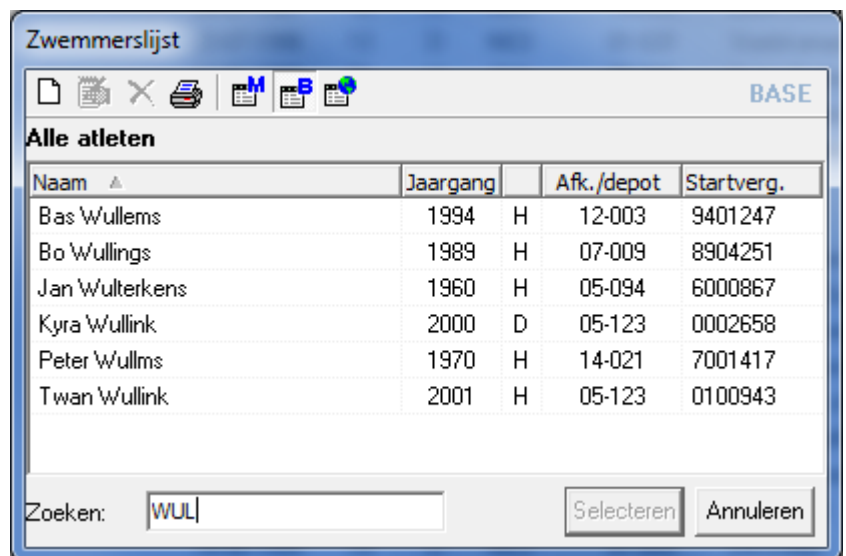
Zwemmerslijst

M B

BASE

Alle atleten

| Naam | Jaargang | | Afk./depot | Startverg. |
|---|---|---|---|---|
| Bas Wullems | 1994 | H | 12-003 | 9401247 |
| Bo Wullings | 1989 | H | 07-009 | 8904251 |
| Jan Wulterkens | 1960 | H | 05-094 | 6000867 |
| Kyra Wullink | 2000 | D | 05-123 | 0002658 |
| Peter Wullms | 1970 | H | 14-021 | 7001417 |
| Twan Wullink | 2001 | H | 05-123 | 0100943 |

Zoeken: WUL

Selecteren

Annuleren